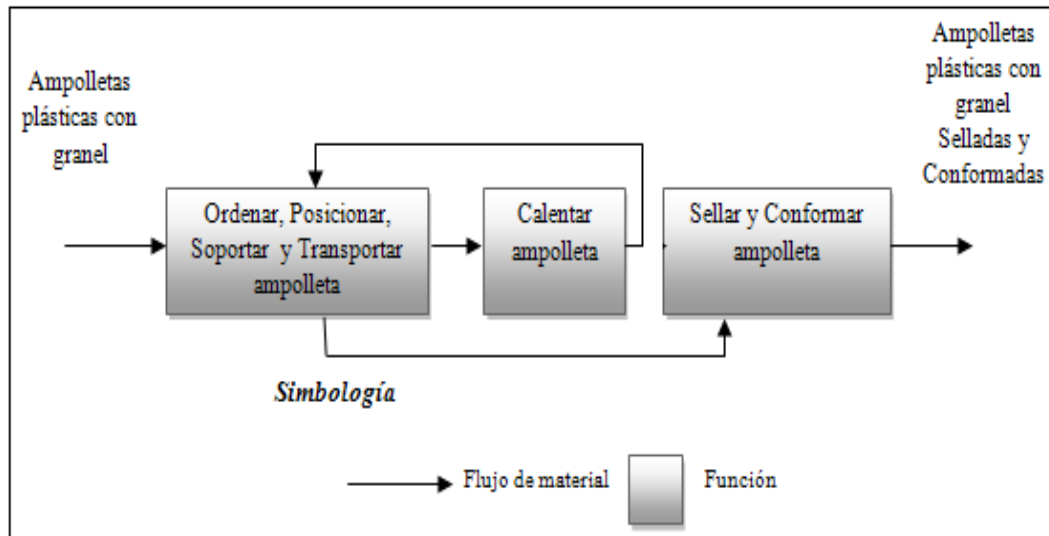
Ampolletas plásticas con granel

Ordenar, Posicionar, Soportar y Transportar ampolleta

Calentar ampolleta

Sellar y Conformar ampolleta

Ampolletas plásticas con granel Selladas y Conformadas

Simbología

Flujo de material

Función